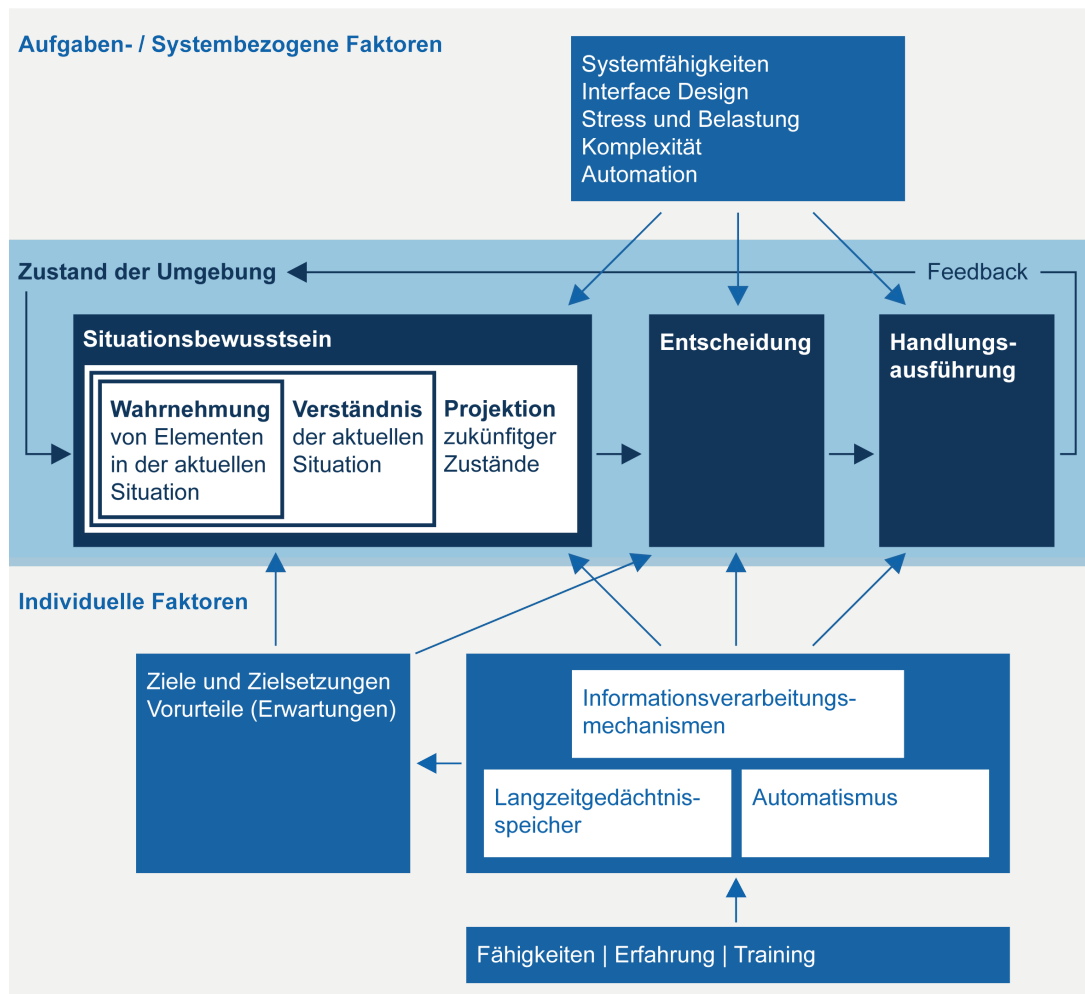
Aufgaben- / Systembezogene Faktoren

Systemfähigkeiten
Interface Design
Stress und Belastung
Komplexität
Automation

Zustand der Umgebung

Feedback

Situationsbewusstsein

Wahrnehmung von Elementen in der aktuellen Situation

Verständnis der aktuellen Situation

Projektion zukünftiger Zustände

Entscheidung

Handlungsausführung

Individuelle Faktoren

Ziele und Zielsetzungen
Vorurteile (Erwartungen)

Informationsverarbeitungsmechanismen

Langzeitgedächtnisspeicher

Automatismus

Fähigkeiten | Erfahrung | Training